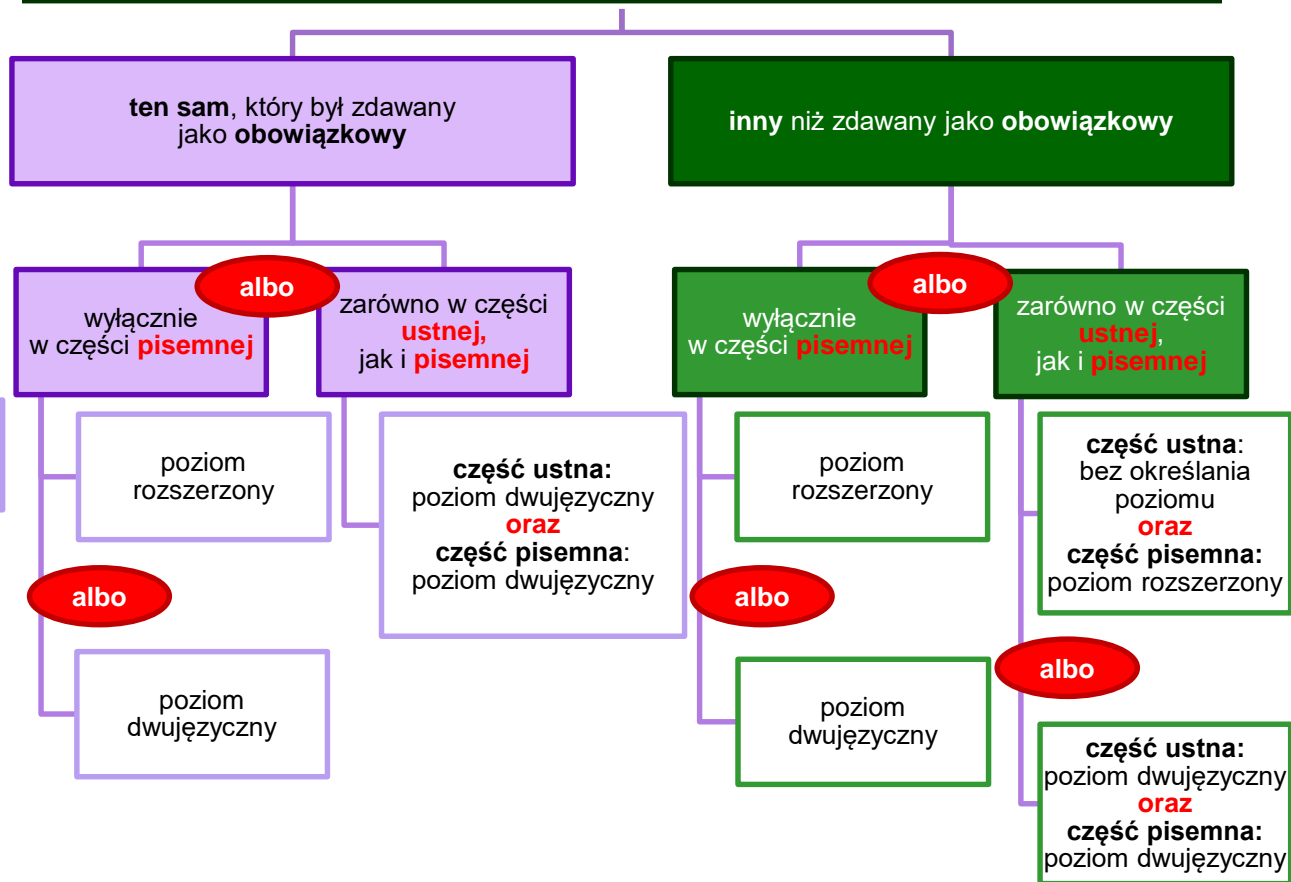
ten sam, który był zdawany jako obowiązkowy

inny niż zdawany jako obowiązkowy

wyłącznie w części pisemnej

albo

zarówno w części ustnej, jak i pisemnej

wyłącznie w części pisemnej

albo

zarówno w części ustnej, jak i pisemnej

poziom rozszerzony

albo

poziom dwujęzyczny

część ustna: poziom dwujęzyczny oraz część pisemna: poziom dwujęzyczny

poziom rozszerzony

albo

poziom dwujęzyczny

część ustna: bez określania poziomu oraz część pisemna: poziom rozszerzony

albo

część ustna: poziom dwujęzyczny oraz część pisemna: poziom dwujęzyczny